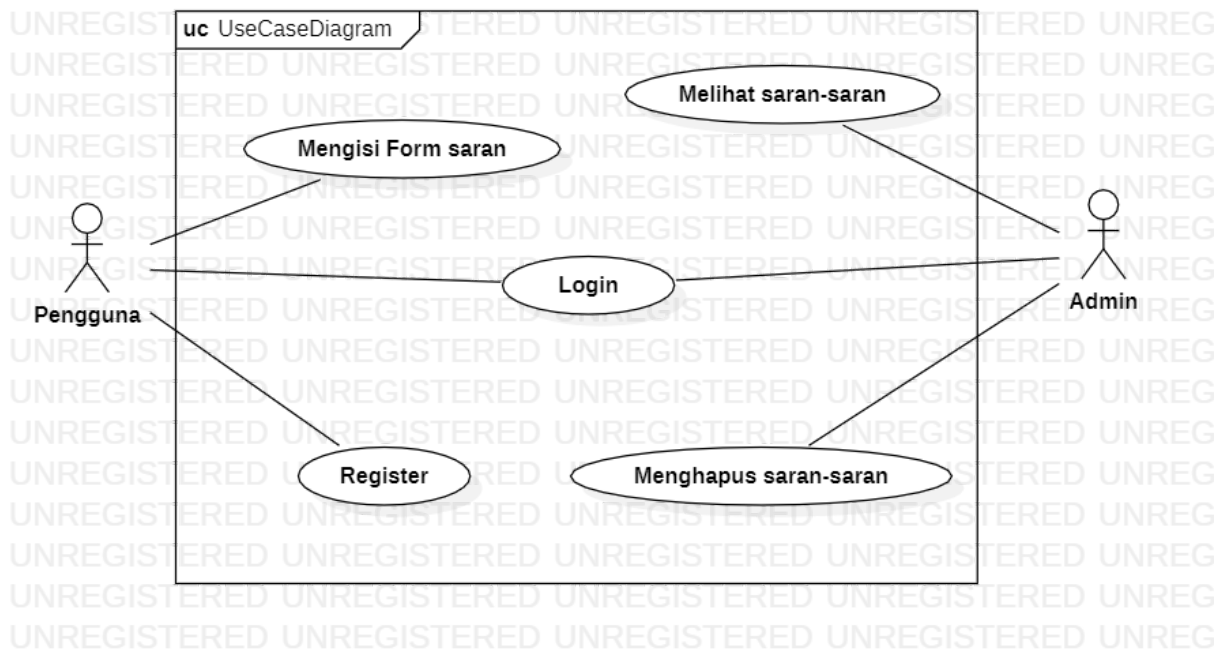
uc UseCaseDiagram

Melihat saran-saran

Mengisi Form saran

Pengguna

Login

Admin

Register

Menghapus saran-saran

UNREGISTERED UNREGISTERED UNREGISTERED UNREGISTERED UNREG
UNREGISTERED UNREGISTERED UNREGISTERED UNREGISTERED UNREG
UNREGISTERED UNREGISTERED UNREGISTERED UNREGISTERED UNREG
UNREGISTERED UNREGISTERED UNREGISTERED UNREGISTERED UNREG
UNREGISTERED UNREGISTERED UNREGISTERED UNREGISTERED UNREG
UNREGISTERED UNREGISTERED UNREGISTERED UNREGISTERED UNREG
UNREGISTERED UNREGISTERED UNREGISTERED UNREGISTERED UNREG
UNREGISTERED UNREGISTERED UNREGISTERED UNREGISTERED UNREG
UNREGISTERED UNREGISTERED UNREGISTERED UNREGISTERED UNREG
UNREGISTERED UNREGISTERED UNREGISTERED UNREGISTERED UNREG
UNREGISTERED UNREGISTERED UNREGISTERED UNREGISTERED UNREG
UNREGISTERED UNREGISTERED UNREGISTERED UNREGISTERED UNREG
UNREGISTERED UNREGISTERED UNREGISTERED UNREGISTERED UNREG
UNREGISTERED UNREGISTERED UNREGISTERED UNREGISTERED UNREG
UNREGISTERED UNREGISTERED UNREGISTERED UNREGISTERED UNREG